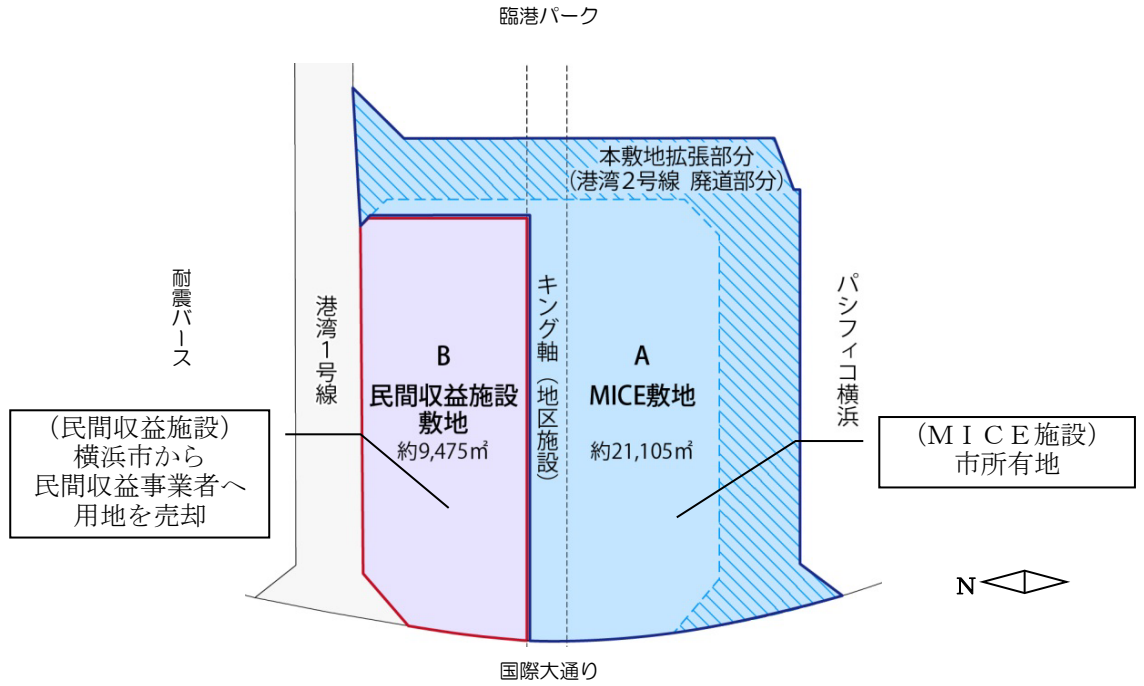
臨港パーク

本敷地拡張部分
（港湾２号線 廃道部分）

耐震バース

港湾1号線

B
民間収益施設敷地
約9,475㎡

キング軸（地区施設）

A
MICE敷地
約21,105㎡

パシフィコ横浜

（民間収益施設）
横浜市から
民間収益事業者へ
用地を売却

（ＭＩＣＥ施設）
市所有地

N

国際大通り